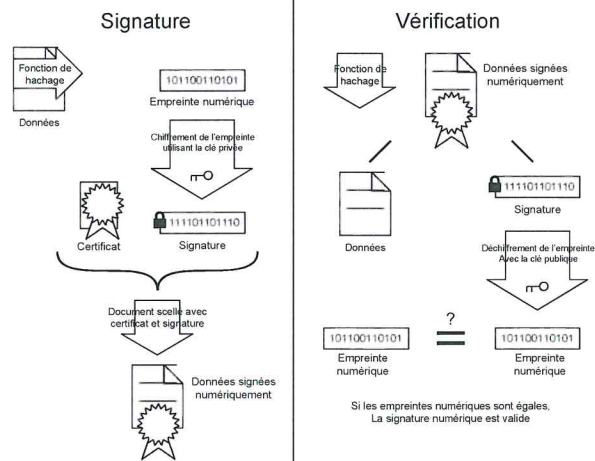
Signature

Fonction de hachage

Données

101100110101

Empreinte numérique

Chiffrement de l'empreinte utilisant la clé privée

Certificat

111101101110

Signature

Document scellé avec certificat et signature

Données signées numériquement

Vérification

Fonction de hachage

Données signées numériquement

Données

111101101110

Signature

Déchiffrement de l'empreinte Avec la clé publique

?

101100110101

Empreinte numérique

101100110101

Empreinte numérique

Si les empreintes numériques sont égales, La signature numérique est valide